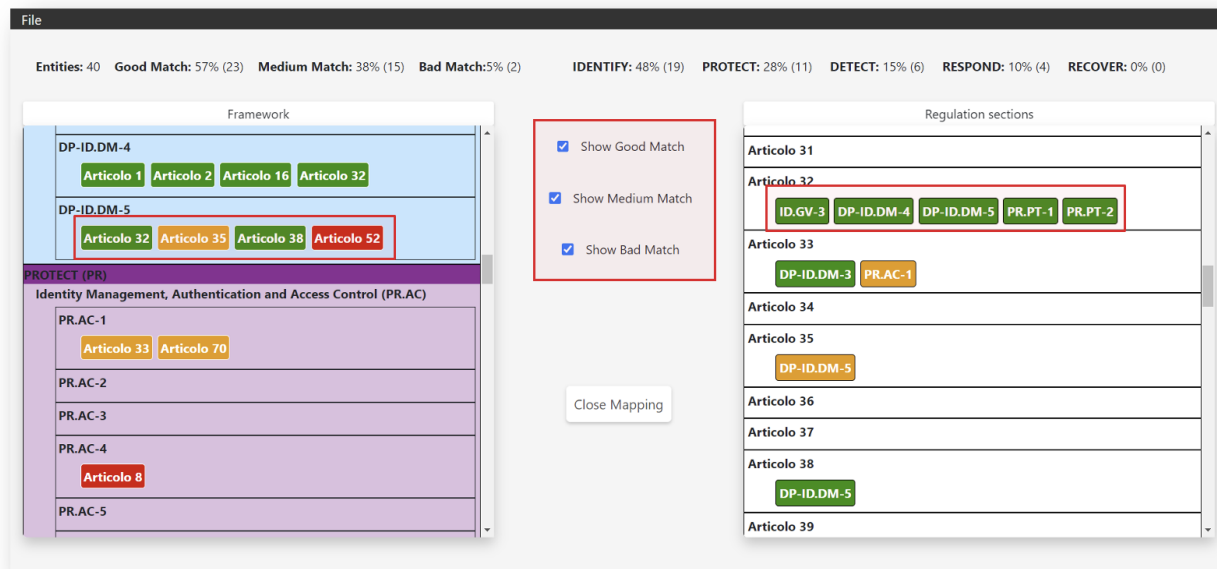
File

Entities: 40 Good Match: 57% (23) Medium Match: 38% (15) Bad Match:5% (2) IDENTIFY: 48% (19) PROTECT: 28% (11) DETECT: 15% (6) RESPOND: 10% (4) RECOVER: 0% (0)

Framework

DP-ID.DM-4
Articolo 1 Articolo 2 Articolo 16 Articolo 32

DP-ID.DM-5
Articolo 32 Articolo 35 Articolo 38 Articolo 52

PROTECT (PR)
Identity Management, Authentication and Access Control (PR.AC)

PR.AC-1
Articolo 33 Articolo 70

PR.AC-2

PR.AC-3

PR.AC-4
Articolo 8

PR.AC-5

Show Good Match

Show Medium Match

Show Bad Match

Close Mapping

Regulation sections

Articolo 31

Articolo 32
ID.GV-3 DP-ID.DM-4 DP-ID.DM-5 PR.PT-1 PR.PT-2

Articolo 33
DP-ID.DM-3 PR.AC-1

Articolo 34

Articolo 35
DP-ID.DM-5

Articolo 36

Articolo 37

Articolo 38
DP-ID.DM-5

Articolo 39